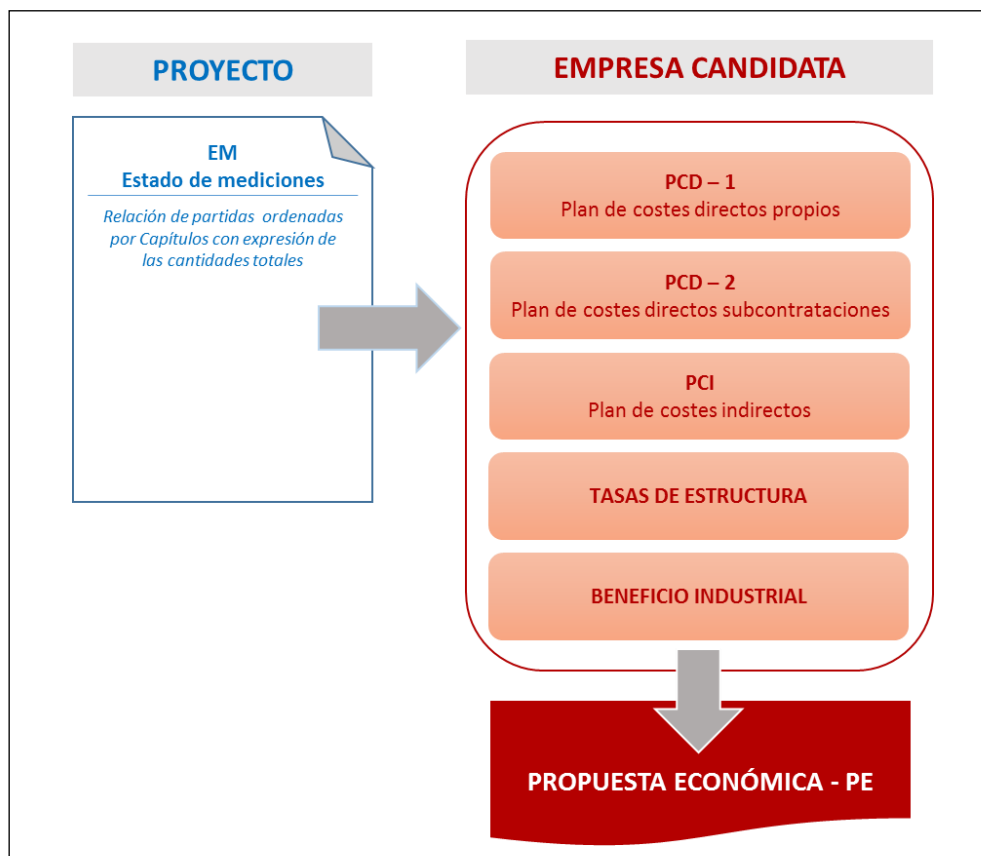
PROYECTO

EM
Estado de mediciones

Relación de partidas ordenadas por Capítulos con expresión de las cantidades totales

EMPRESA CANDIDATA

PCD – 1
Plan de costes directos propios

PCD – 2
Plan de costes directos subcontrataciones

PCI
Plan de costes indirectos

TASAS DE ESTRUCTURA

BENEFICIO INDUSTRIAL

PROPUESTA ECONÓMICA - PE